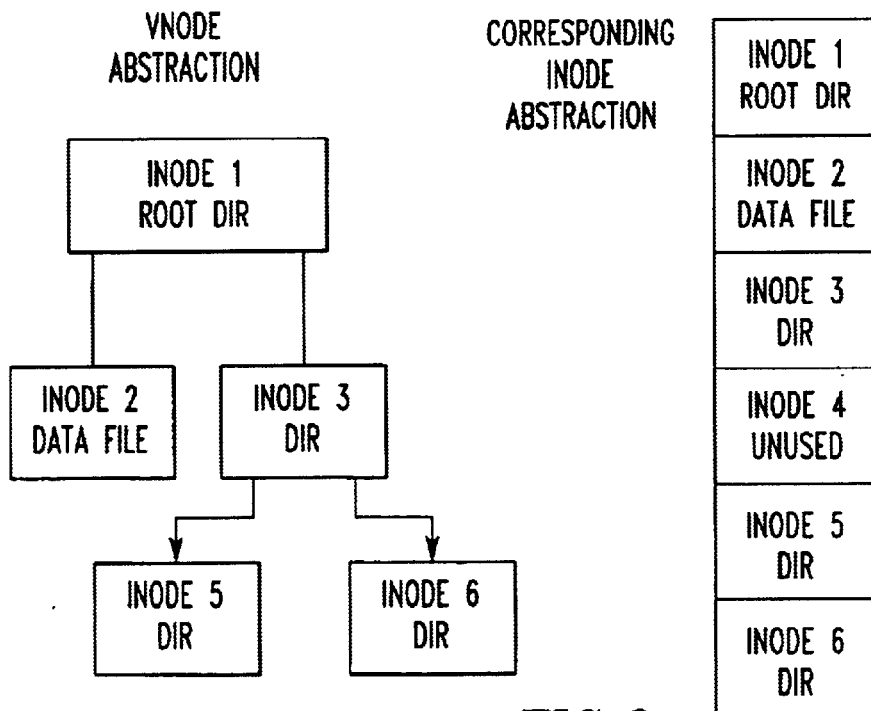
VNODE ABSTRACTION

INODE 1
ROOT DIR

INODE 2
DATA FILE

INODE 3
DIR

INODE 5
DIR

INODE 6
DIR

CORRESPONDING INODE ABSTRACTION

| INODE 1 ROOT DIR |
|---|
| INODE 2 DATA FILE |
| INODE 3 DIR |
| INODE 4 UNUSED |
| INODE 5 DIR |
| INODE 6 DIR |

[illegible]